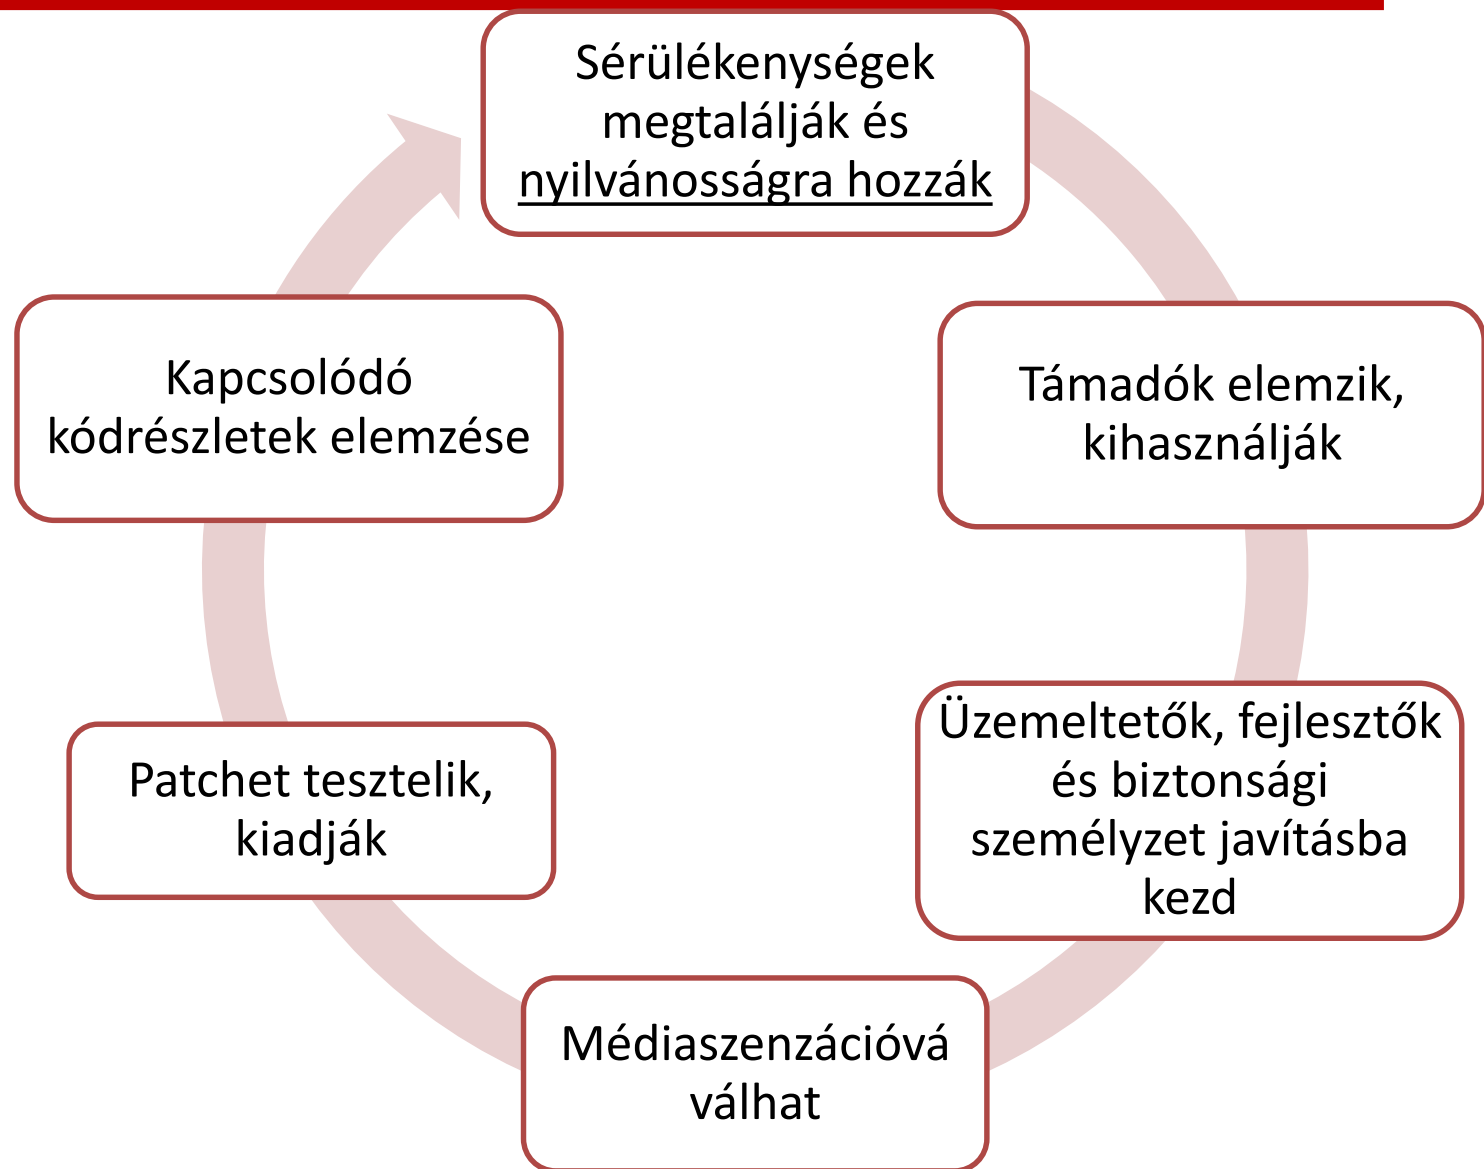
Sérülékenységek megtalálják és nyilvánosságra hozzák

Támadók elemzik, kihasználják

Üzemeltetők, fejlesztők és biztonsági személyzet javításba kezd

Médiaszenzációvá válhat

Patchet tesztelik, kiadják

Kapcsolódó kódrészletek elemzése